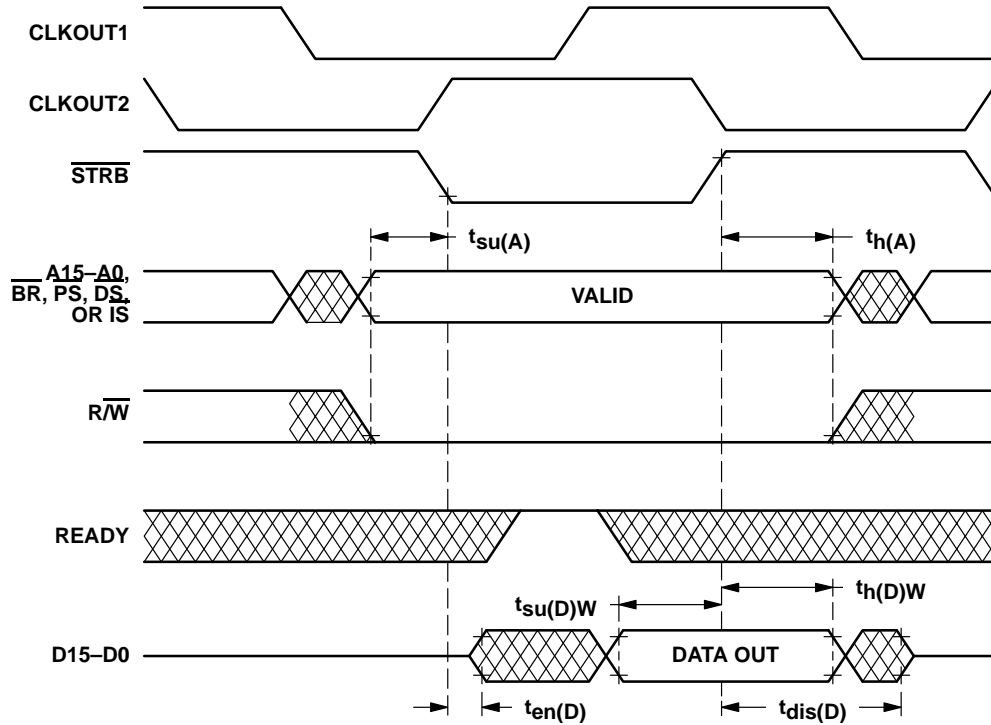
CLKOUT1

CLKOUT2

$\overline{STRB}$

$t_{su(A)}$

$t_{h(A)}$

A15–A0, $\overline{BR}$, $\overline{PS}$, $\overline{DS}$, OR $\overline{IS}$

VALID

R/$\overline{W}$

READY

$t_{su(D)W}$

$t_{h(D)W}$

D15–D0

DATA OUT

$t_{en(D)}$

$t_{dis(D)}$